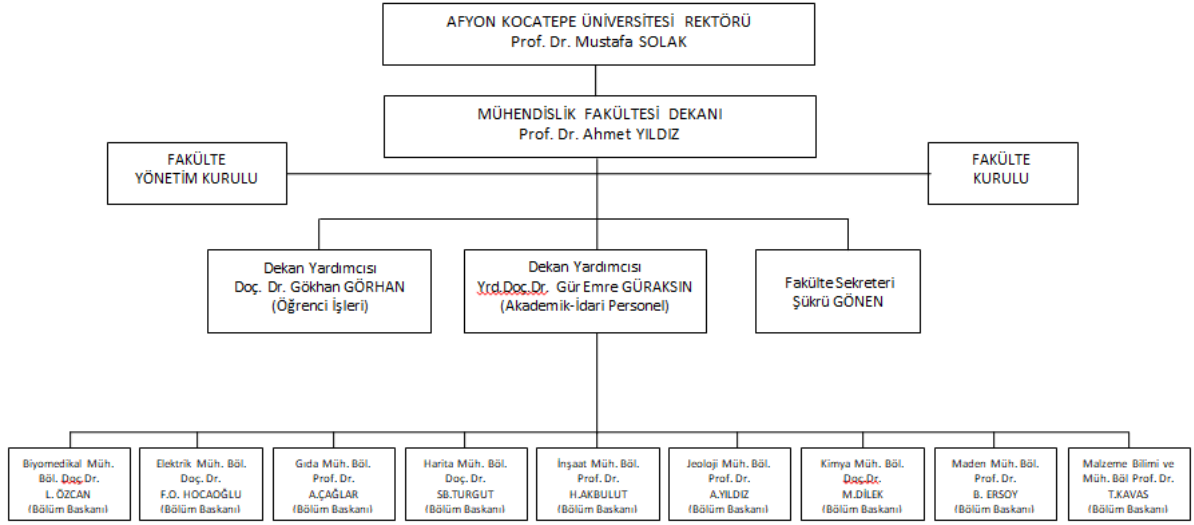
AFYON KOCATEPE ÜNİVERSİTESİ REKTÖRÜ
Prof. Dr. Mustafa SOLAK

MÜHENDİSLİK FAKÜLTESİ DEKANI
Prof. Dr. Ahmet YILDIZ

FAKÜLTE
YÖNETİM KURULU

FAKÜLTE
KURULU

Dekan Yardımcısı
Doç. Dr. Gökhan GÖRHAN
(Öğrenci İşleri)

Dekan Yardımcısı
Yrd.Doç.Dr. Gür Emre GÜRAKSIN
(Akademik-İdari Personel)

Fakülte Sekreteri
Şükrü GÖNEN

Biyomedikal Müh. Böl. Doç.Dr.
L. ÖZCAN
(Bölüm Baskanı)

Elektrik Müh. Böl.
Doç. Dr.
F.O. HOCAOĞLU
(Bölüm Baskanı)

Gıda Müh. Böl.
Prof. Dr.
A.ÇAĞLAR
(Bölüm Baskanı)

Harita Müh. Böl.
Doç. Dr.
SB.TURGUT
(Bölüm Baskanı)

İnşaat Müh. Böl.
Prof. Dr.
H.AKBULUT
(Bölüm Baskanı)

Jeoloji Müh. Böl.
Prof. Dr.
A.YILDIZ
(Bölüm Baskanı)

Kimya Müh. Böl.
Doç.Dr.
M.DİLEK
(Bölüm Baskanı)

Maden Müh. Böl.
Prof. Dr.
B. ERSOY
(Bölüm Baskanı)

Malzeme Bilimi ve Müh. Böl Prof. Dr.
T.KAVAS
(Bölüm Baskanı)